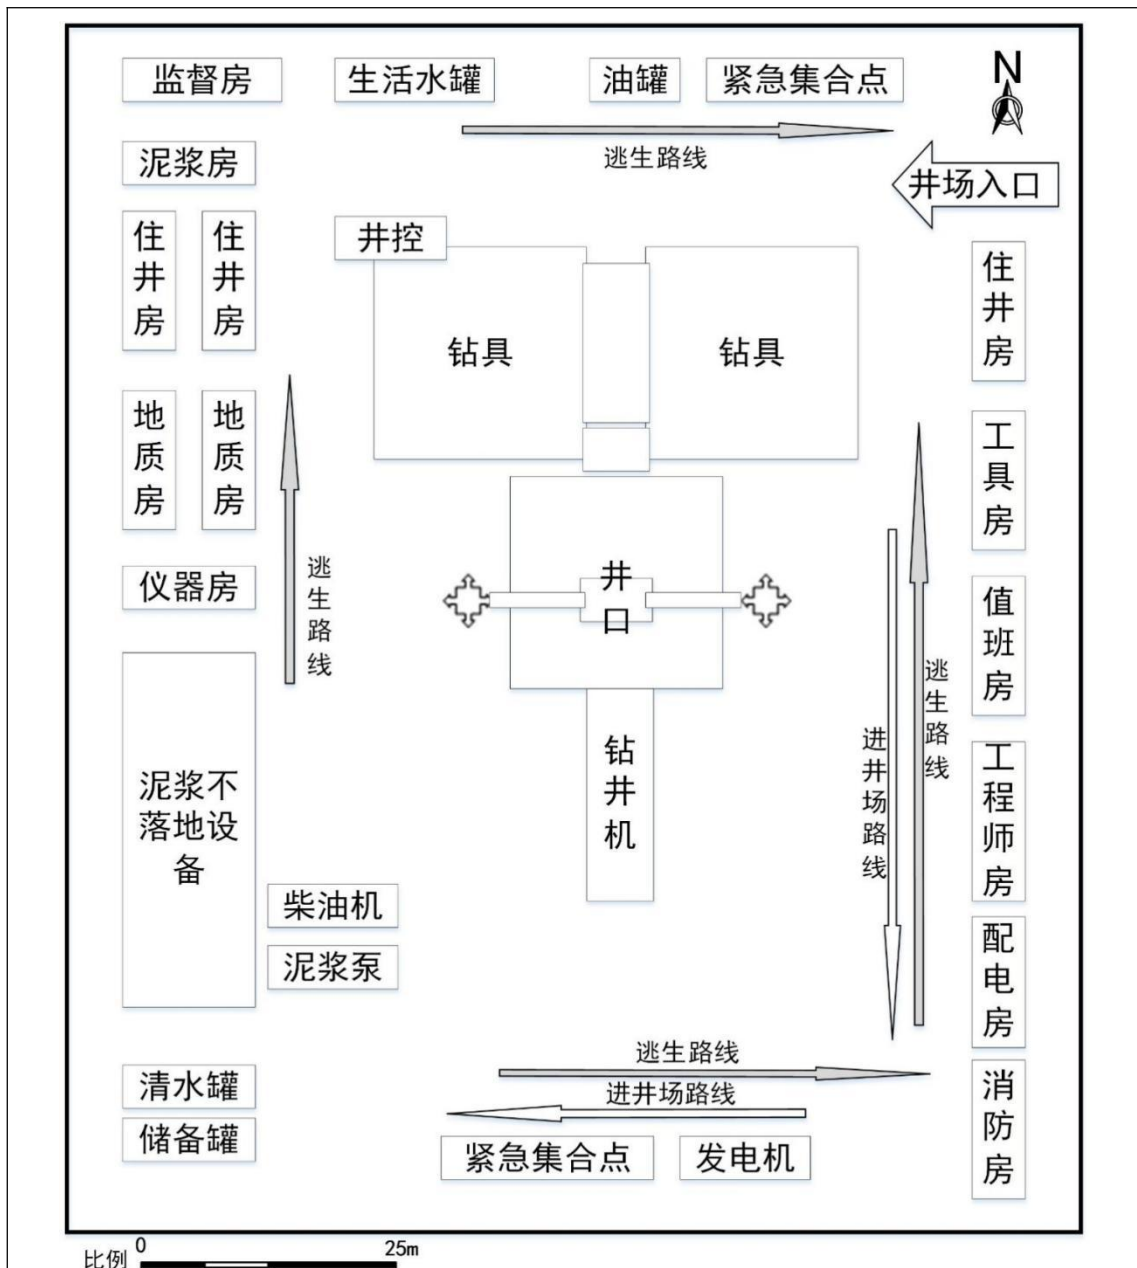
监督房
生活水罐
油罐
紧急集合点
N

逃生路线

泥浆房
井场入口

住井房
住井房
井控
住井房

钻具
钻具

工具房

地质房
地质房

值班房

仪器房
逃生路线
井口

逃生路线

进井场路线

工程师房

泥浆不落地设备

钻井机

柴油机
配电房
泥浆泵

逃生路线
消防房
清水罐
进井场路线
储备罐
紧急集合点
发电机

比例 0 25m